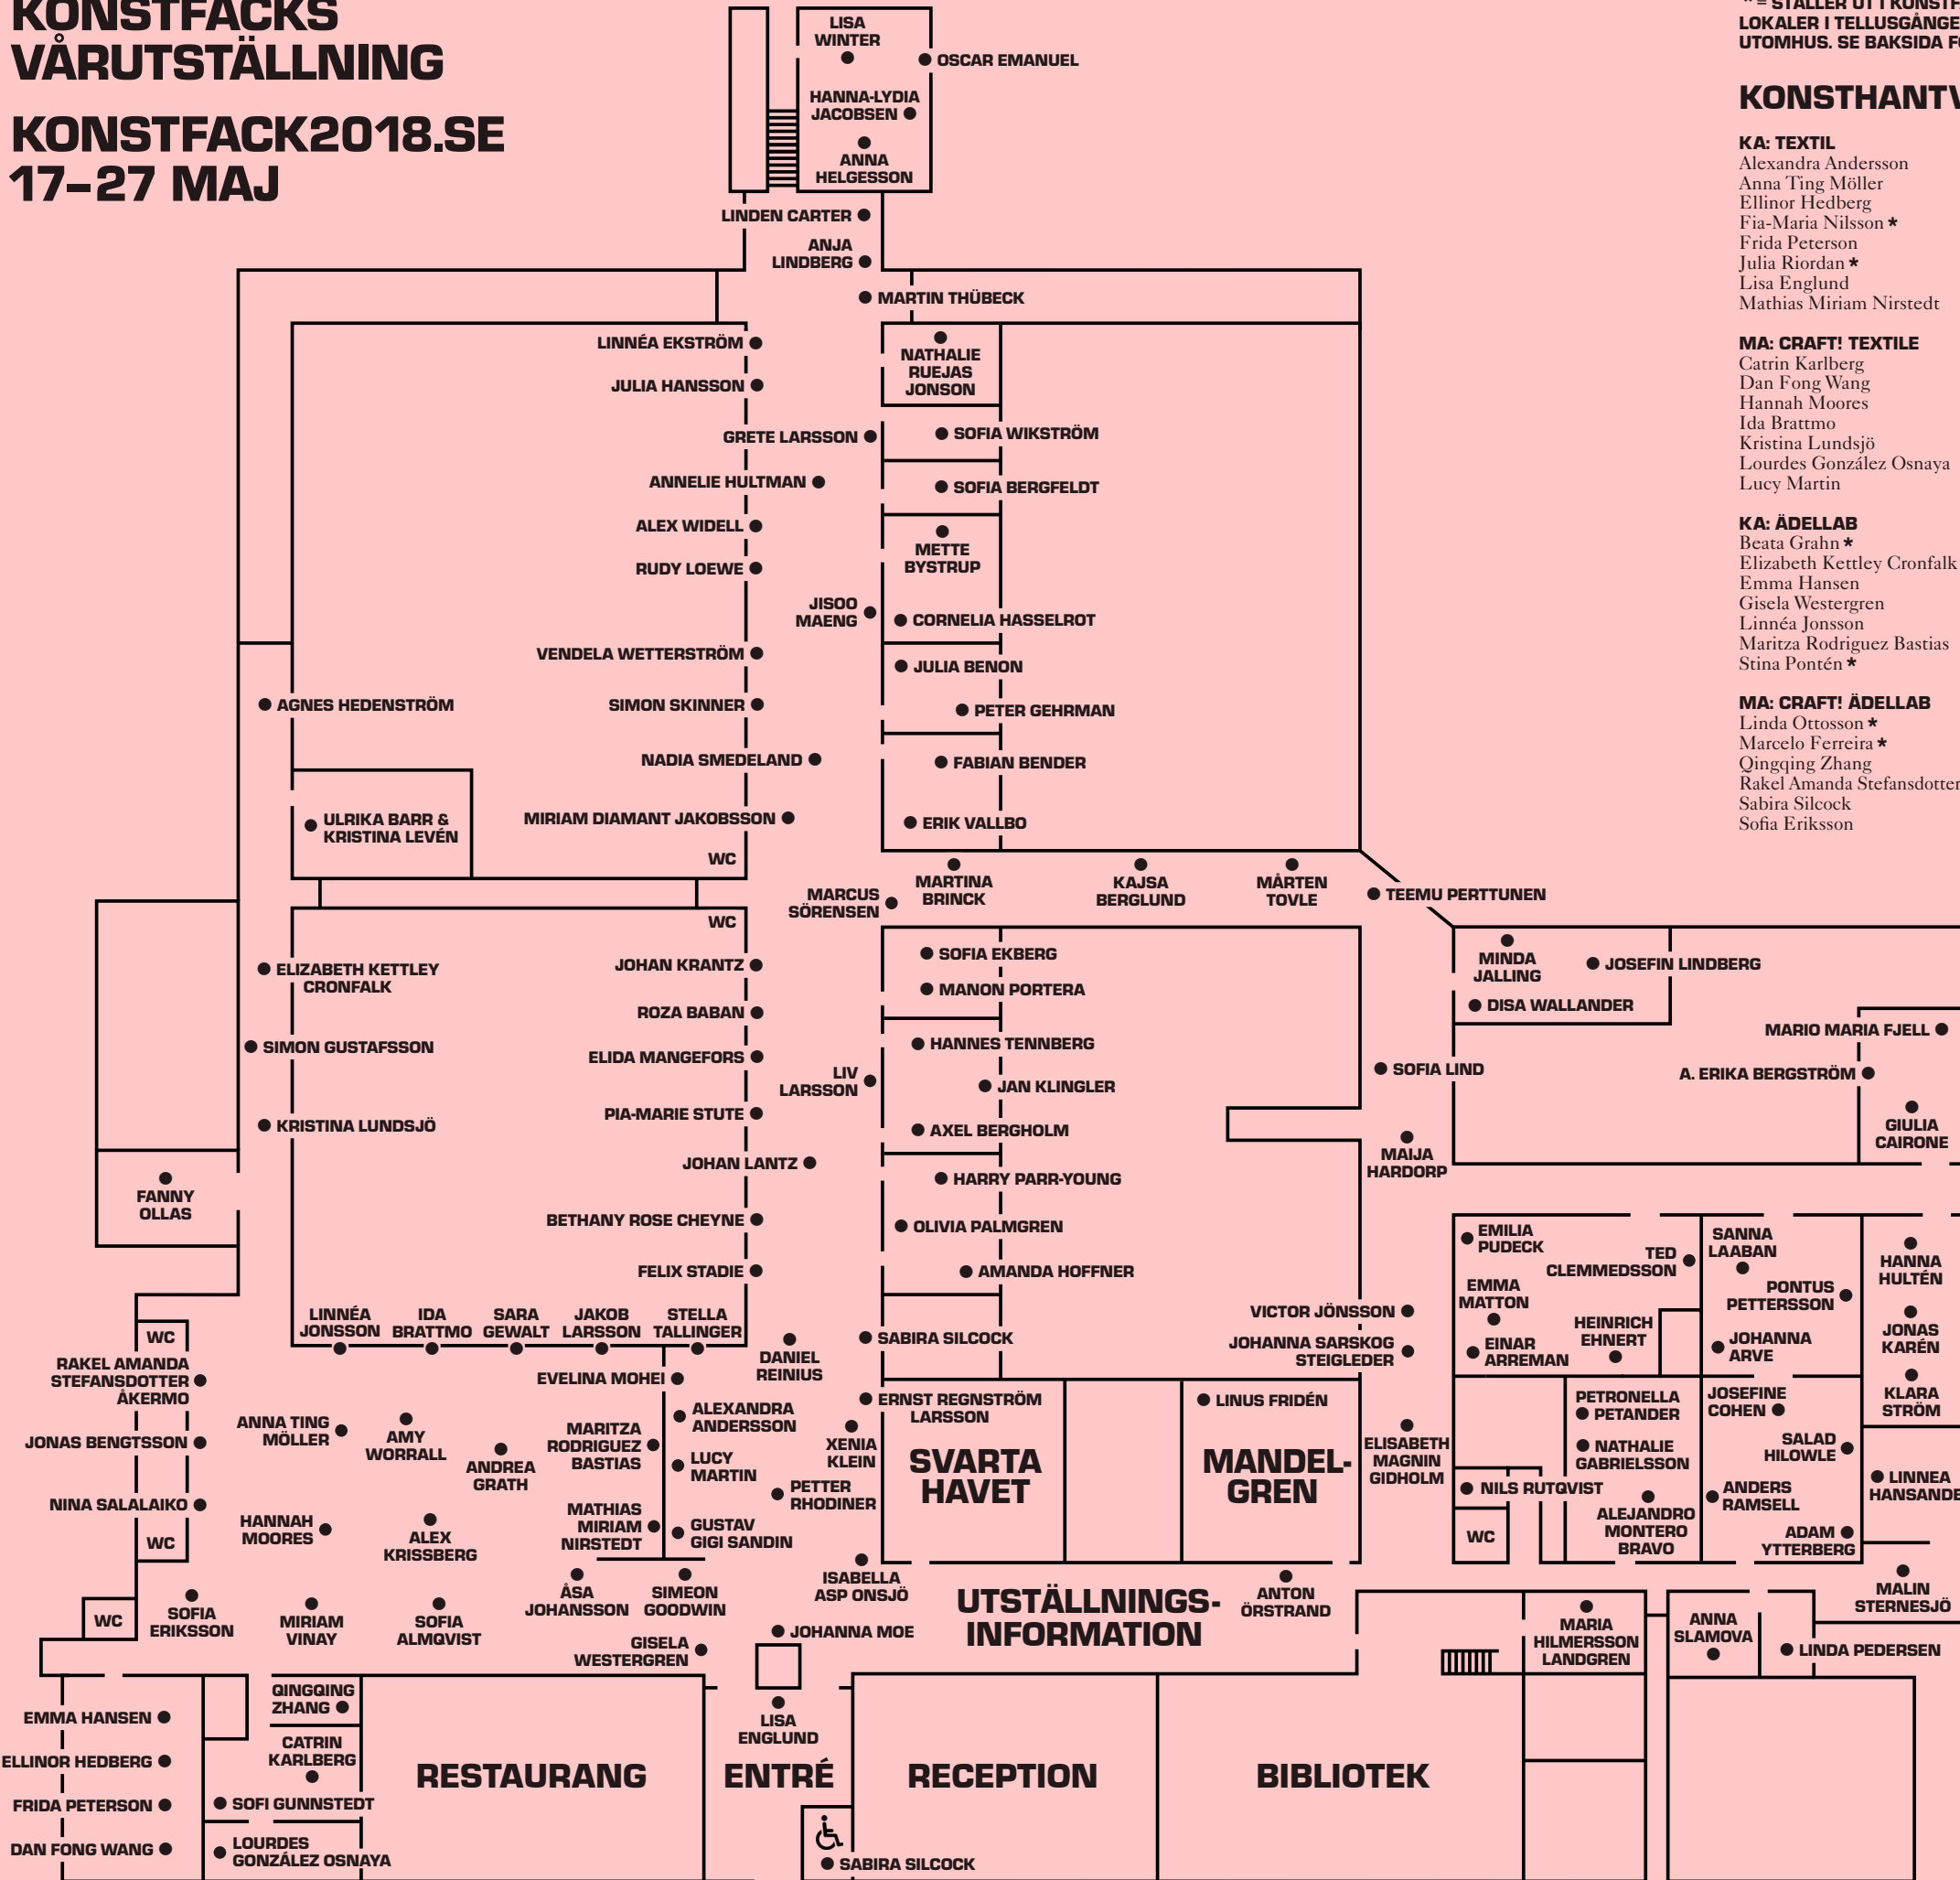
KONSTFACKS VÅRUTSTÄLLNING

KONSTFACK2018.SE
17–27 MAJ

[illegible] = STÄLLER UT I KONST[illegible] LOKALER I TELLUSGÅNGE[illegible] UTOMHUS. SE BAKSIDA F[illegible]

KONSTHANTV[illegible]

KA: TEXTIL
Alexandra Andersson
Anna Ting Möller
Ellinor Hedberg
Fia-Maria Nilsson *
Frida Peterson
Julia Riordan *
Lisa Englund
Mathias Miriam Nirstedt

MA: CRAFT! TEXTILE
Catrin Karlberg
Dan Fong Wang
Hannah Moores
Ida Brattmo
Kristina Lundsjö
Lourdes González Osnaya
Lucy Martin

KA: ÄDELLAB
Beata Grahn *
Elizabeth Kettley Cronfalk
Emma Hansen
Gisela Westergren
Linnéa Jonsson
Maritza Rodriguez Bastias
Stina Pontén *

MA: CRAFT! ÄDELLAB
Linda Ottosson *
Marcelo Ferreira *
Qingqing Zhang
Rakel Amanda Stefansdotter
Sabira Silcock
Sofia Eriksson

LISA WINTER
OSCAR EMANUEL
HANNA-LYDIA JACOBSEN
ANNA HELGESSON
LINDEN CARTER
ANJA LINDBERG
MARTIN THÜBECK
LINNÉA EKSTRÖM
JULIA HANSSON
NATHALIE RUEJAS JONSON
GRETE LARSSON
SOFIA WIKSTRÖM
ANNELIE HULTMAN
SOFIA BERGFELDT
ALEX WIDELL
METTE BYSTRUP
RUDY LOEWE
JISOO MAENG
CORNELIA HASSELROT
VENDELA WETTERSTRÖM
JULIA BENON
AGNES HEDENSTRÖM
SIMON SKINNER
PETER GEHRMAN
NADIA SMEDELAND
FABIAN BENDER
ULRIKA BARR & KRISTINA LEVÉN
MIRIAM DIAMANT JAKOBSSON
ERIK VALLBO
WC
MARCUS SÖRENSEN
MARTINA BRINCK
KAJSA BERGLUND
MÅRTEN TOVLE
TEEMU PERTTUNEN
WC
ELIZABETH KETTLEY CRONFALK
JOHAN KRANTZ
SOFIA EKBERG
MANON PORTERA
MINDA JALLING
JOSEFIN LINDBERG
ROZA BABAN
DISA WALLANDER
SIMON GUSTAFSSON
ELIDA MANGEFORS
HANNES TENNBERG
MARIO MARIA FJELL
LIV LARSSON
JAN KLINGLER
SOFIA LIND
A. ERIKA BERGSTRÖM
PIA-MARIE STUTE
KRISTINA LUNDSJÖ
AXEL BERGHOLM
GIULIA CAIRONE
JOHAN LANTZ
MAIJA HARDORP
FANNY OLLAS
HARRY PARR-YOUNG
BETHANY ROSE CHEYNE
OLIVIA PALMGREN
EMILIA PUDECK
SANNA LAABAN
HANNA HULTÉN
TED CLEMMEDSSON
FELIX STADIE
AMANDA HOFFNER
EMMA MATTON
PONTUS PETTERSSON
JONAS KARÉN
WC
LINNÉA JONSSON
IDA BRATTMO
SARA GEWALT
JAKOB LARSSON
STELLA TALLINGER
VICTOR JÖNSSON
HEINRICH EHNERT
SABIRA SILCOCK
JOHANNA SARSKOG STEIGLEDER
JOHANNA ARVE
RAKEL AMANDA STEFANSDOTTER ÅKERMO
DANIEL REINIUS
EINAR ARREMAN
KLARA STRÖM
EVELINA MOHEI
ERNST REGNSTRÖM LARSSON
LINUS FRIDÉN
PETRONELLA PETANDER
JOSEFINE COHEN
ANNA TING MÖLLER
AMY WORRALL
ALEXANDRA ANDERSSON
JONAS BENGTSSON
MARITZA RODRIGUEZ BASTIAS
XENIA KLEIN
SVARTA HAVET
MANDEL-GREN
ELISABETH MAGNIN GIDHOLM
NATHALIE GABRIELSSON
SALAD HILOWLE
LINNEA HANSANDE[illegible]
ANDREA GRATH
LUCY MARTIN
NILS RUTQVIST
NINA SALALAIKO
PETTER RHODINER
ANDERS RAMSELL
HANNAH MOORES
MATHIAS MIRIAM NIRSTEDT
ALEJANDRO MONTERO BRAVO
ALEX KRISSBERG
GUSTAV GIGI SANDIN
WC
ADAM YTTERBERG
WC
ISABELLA ASP ONSJÖ
ANTON ÖRSTRAND
MALIN STERNESJÖ
WC
SOFIA ERIKSSON
MIRIAM VINAY
SOFIA ALMQVIST
ÅSA JOHANSSON
SIMEON GOODWIN
UTSTÄLLNINGS-INFORMATION
MARIA HILMERSSON LANDGREN
ANNA SLAMOVA
JOHANNA MOE
GISELA WESTERGREN
LINDA PEDERSEN
QINGQING ZHANG
EMMA HANSEN
LISA ENGLUND
CATRIN KARLBERG
ELLINOR HEDBERG
RESTAURANG
ENTRÉ
RECEPTION
BIBLIOTEK
FRIDA PETERSON
SOFI GUNNSTEDT
DAN FONG WANG
LOURDES GONZÁLEZ OSNAYA
SABIRA SILCOCK